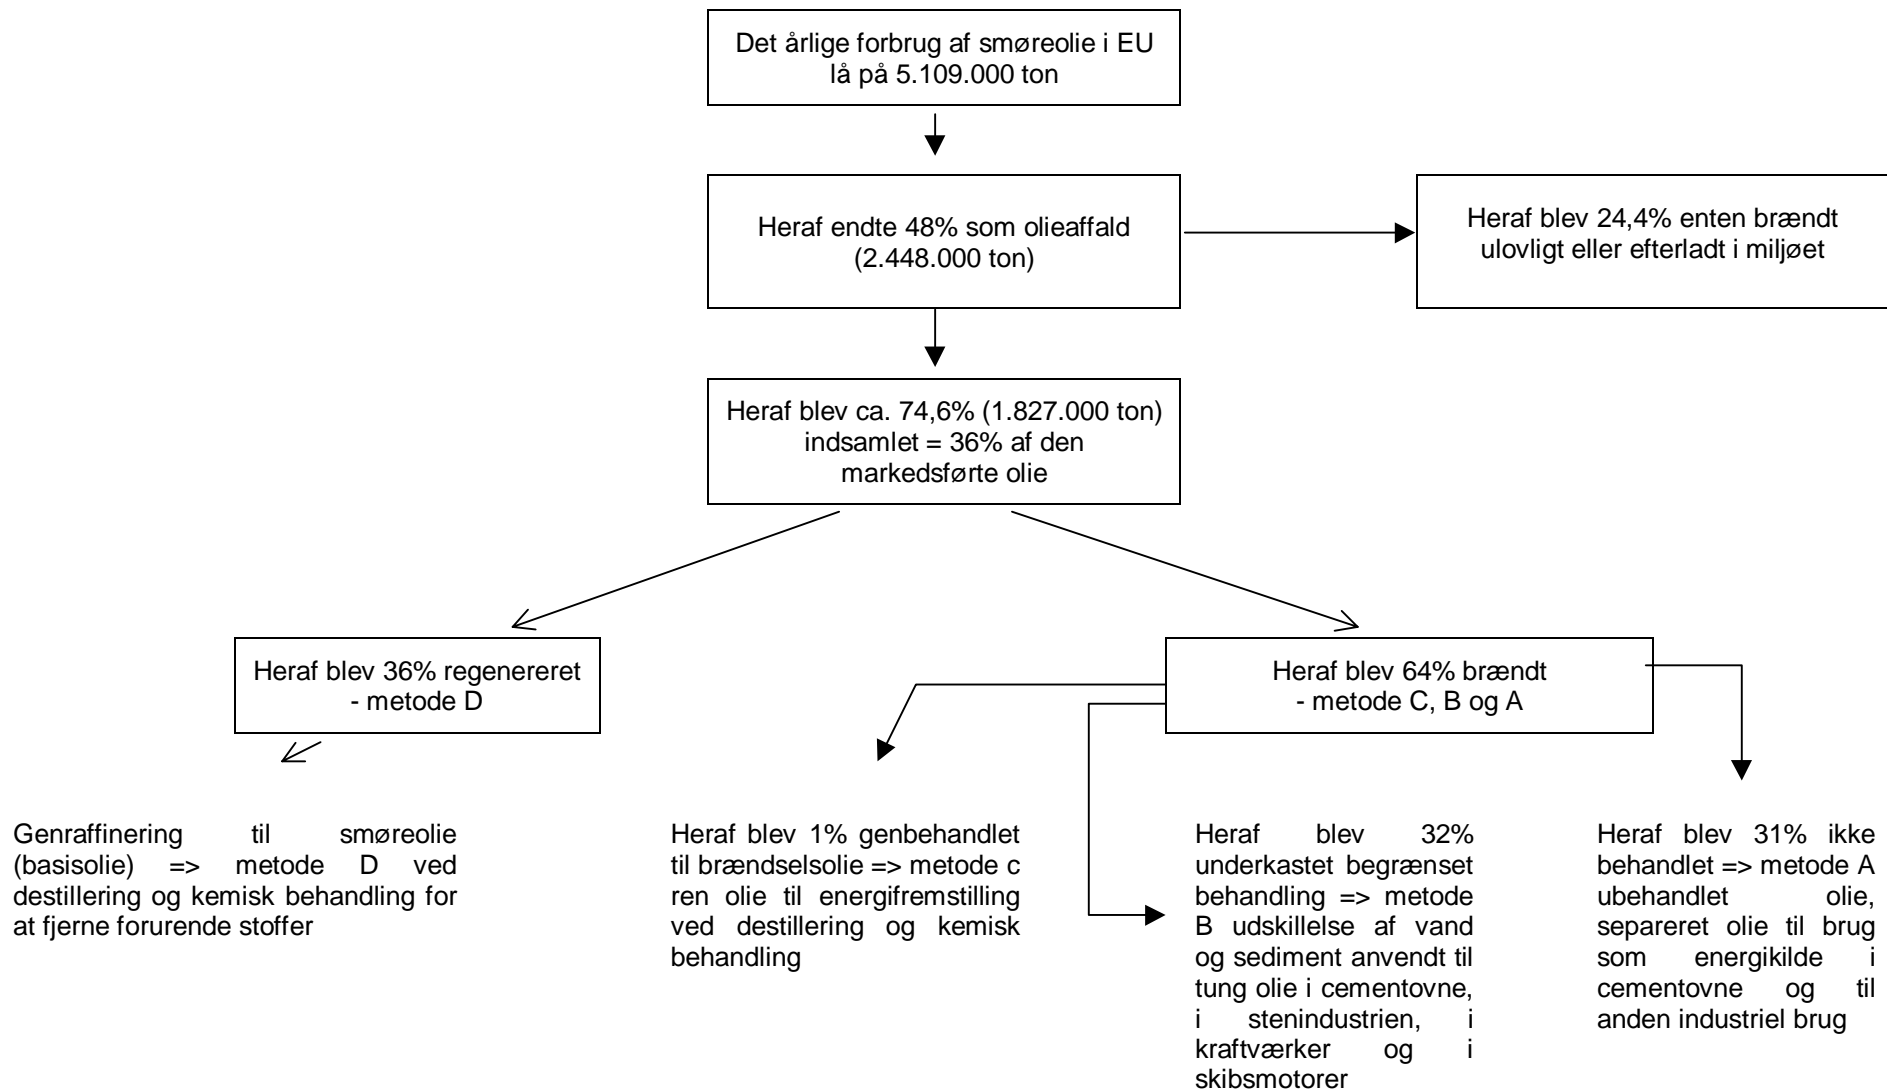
Det årlige forbrug af smøreolie i EU lå på 5.109.000 ton

Heraf endte 48% som olieaffald (2.448.000 ton)

Heraf blev 24,4% enten brændt ulovligt eller efterladt i miljøet

Heraf blev ca. 74,6% (1.827.000 ton) indsamlet = 36% af den markedsførte olie

Heraf blev 36% regenereret - metode D

Heraf blev 64% brændt - metode C, B og A

Genraffinering til smøreolie (basisolie) => metode D ved destillering og kemisk behandling for at fjerne forurende stoffer

Heraf blev 1% genbehandlet til brændselsolie => metode c ren olie til energifremstilling ved destillering og kemisk behandling

Heraf blev 32% underkastet begrænset behandling => metode B udskillelse af vand og sediment anvendt til tung olie i cementovne, i stenindustrien, i kraftværker og i skibsmotorer

Heraf blev 31% ikke behandlet => metode A ubehandlet olie, separeret olie til brug som energikilde i cementovne og til anden industriel brug